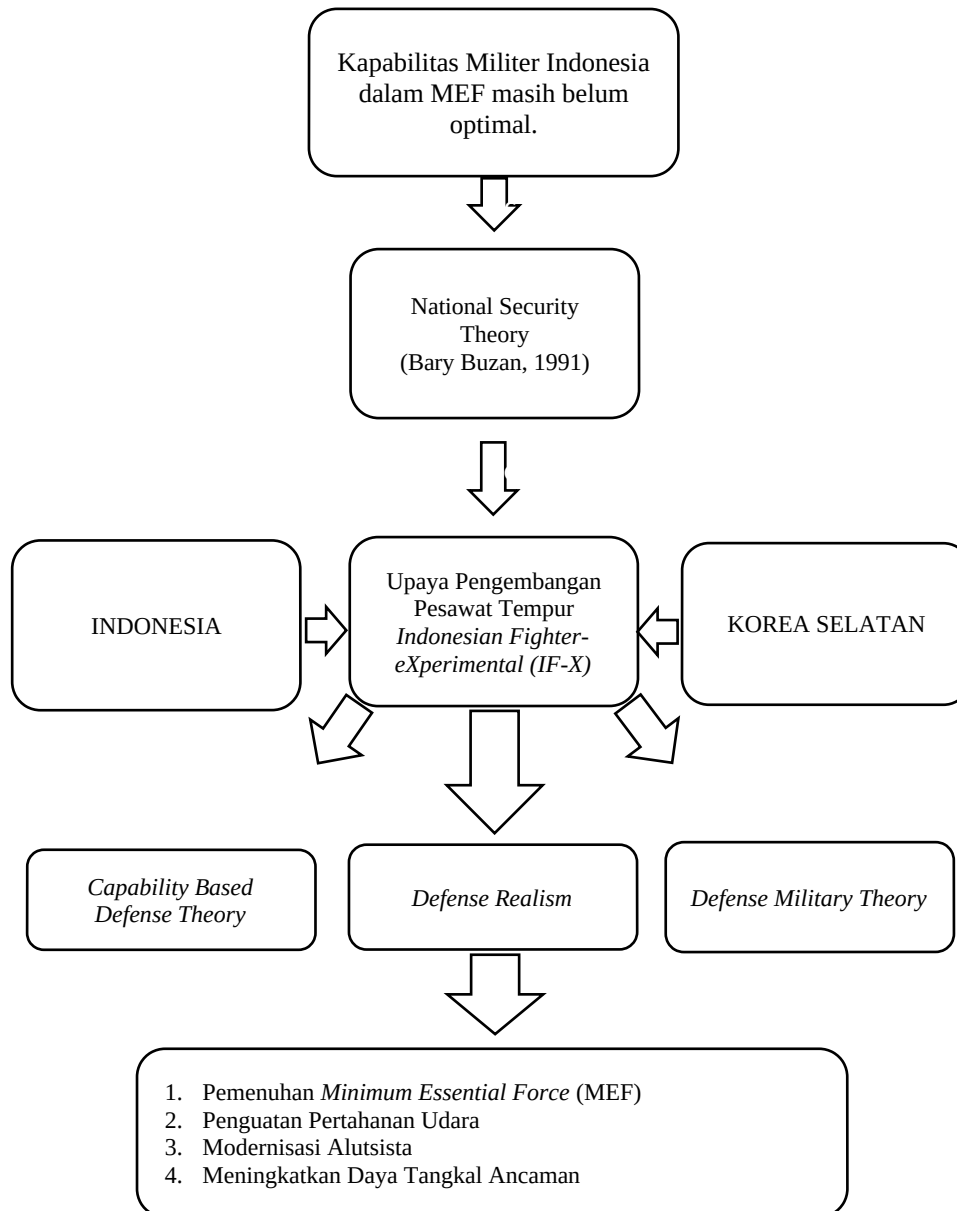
Kapabilitas Militer Indonesia dalam MEF masih belum optimal.

National Security Theory
(Bary Buzan, 1991)

INDONESIA

Upaya Pengembangan Pesawat Tempur *Indonesian Fighter-eXperimental (IF-X)*

KOREA SELATAN

*Capability Based Defense Theory*

*Defense Realism*

*Defense Military Theory*

1. Pemenuhan *Minimum Essential Force* (MEF)
2. Penguatan Pertahanan Udara
3. Modernisasi Alutsista
4. Meningkatkan Daya Tangkal Ancaman